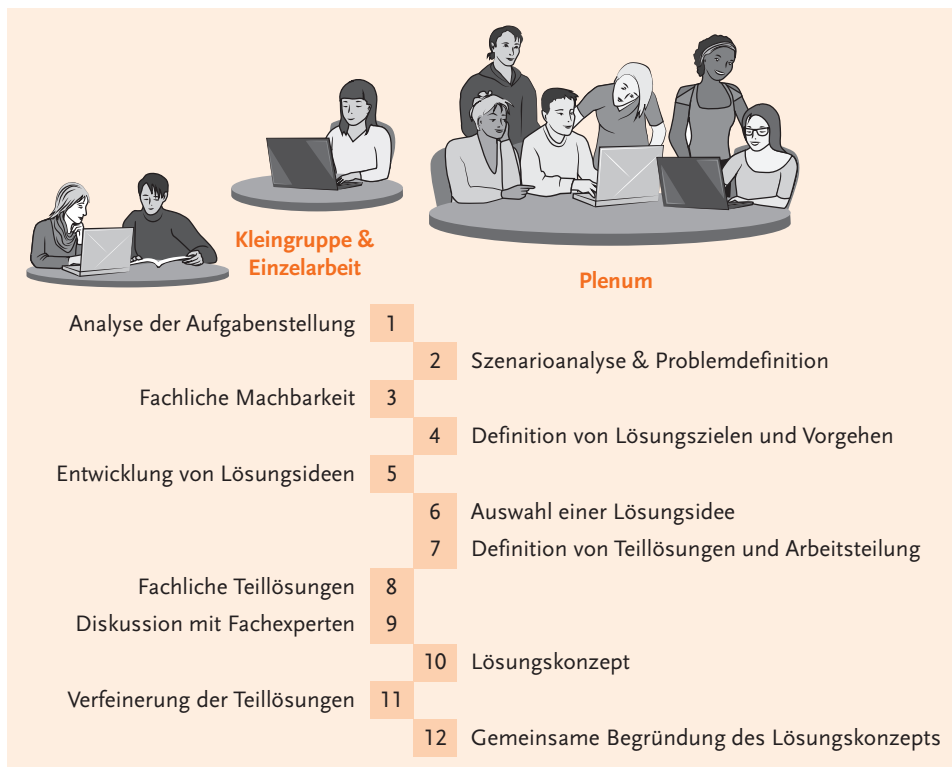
Kleingruppe & Einzelarbeit

Plenum

Analyse der Aufgabenstellung 1

2 Szenarioanalyse & Problemdefinition

Fachliche Machbarkeit 3

4 Definition von Lösungszielen und Vorgehen

Entwicklung von Lösungsideen 5

6 Auswahl einer Lösungsidee

7 Definition von Teillösungen und Arbeitsteilung

Fachliche Teillösungen 8

Diskussion mit Fachexperten 9

10 Lösungskonzept

Verfeinerung der Teillösungen 11

12 Gemeinsame Begründung des Lösungskonzepts